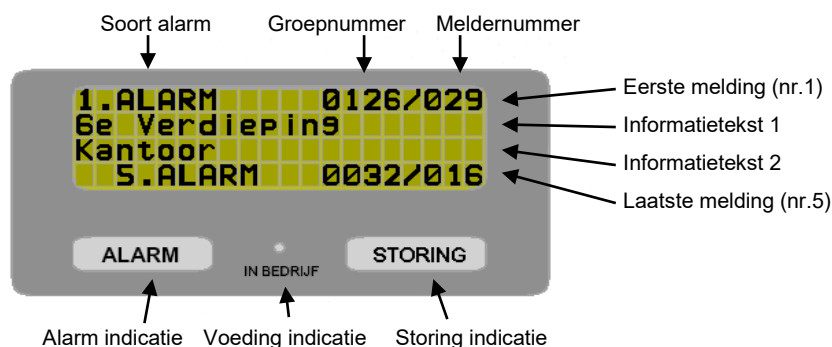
Soort alarm
Groepnummer
Meldernummer

1.ALARM 0126/029
6e Verdieping
Kantoor
5.ALARM 0032/016

Eerste melding (nr.1)
Informatietekst 1
Informatietekst 2
Laatste melding (nr.5)

ALARM
IN BEDRIJF
STORING

Alarm indicatie
Voeding indicatie
Storing indicatie